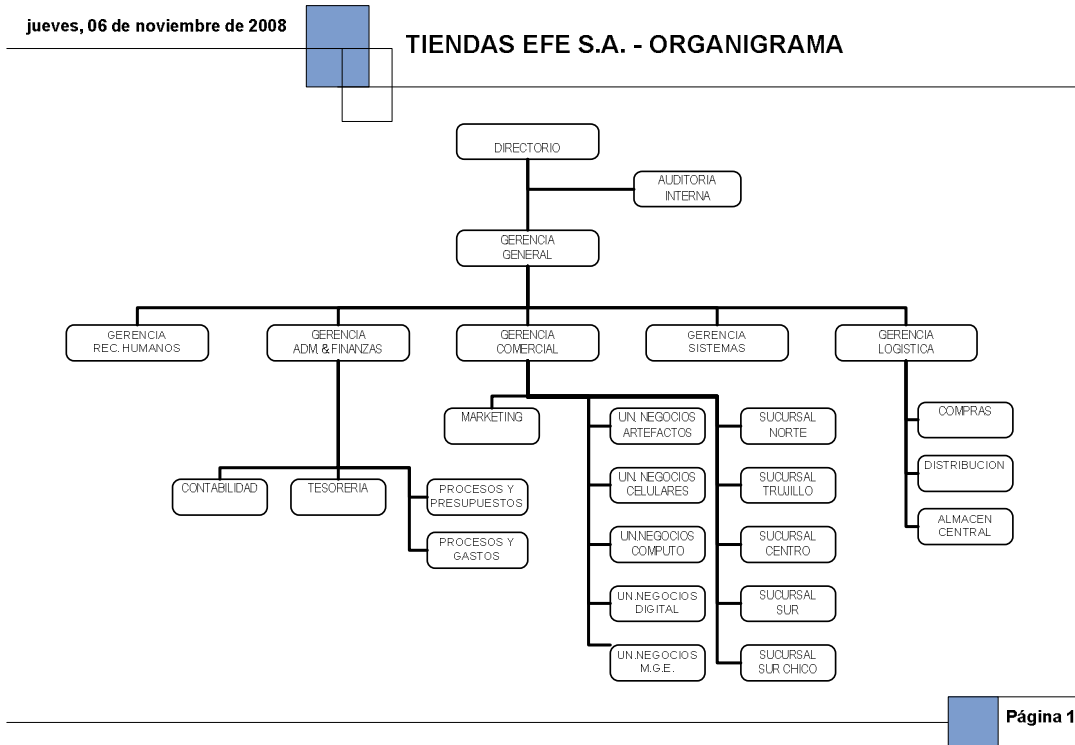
jueves, 06 de noviembre de 2008

TIENDAS EFE S.A. - ORGANIGRAMA

DIRECTORIO

AUDITORIA INTERNA

GERENCIA GENERAL

GERENCIA REC. HUMANOS

GERENCIA ADM. & FINANZAS

GERENCIA COMERCIAL

GERENCIA SISTEMAS

GERENCIA LOGISTICA

MARKETING

UN. NEGOCIOS ARTEFACTOS

SUCURSAL NORTE

COMPRAS

UN. NEGOCIOS CELULARES

SUCURSAL TRUJILLO

DISTRIBUCION

CONTABILIDAD

TESORERIA

PROCESOS Y PRESUPUESTOS

ALMACEN CENTRAL

PROCESOS Y GASTOS

UN.NEGOCIOS COMPUTO

SUCURSAL CENTRO

UN.NEGOCIOS DIGITAL

SUCURSAL SUR

UN.NEGOCIOS M.G.E.

SUCURSAL SUR CHICO

Página 1